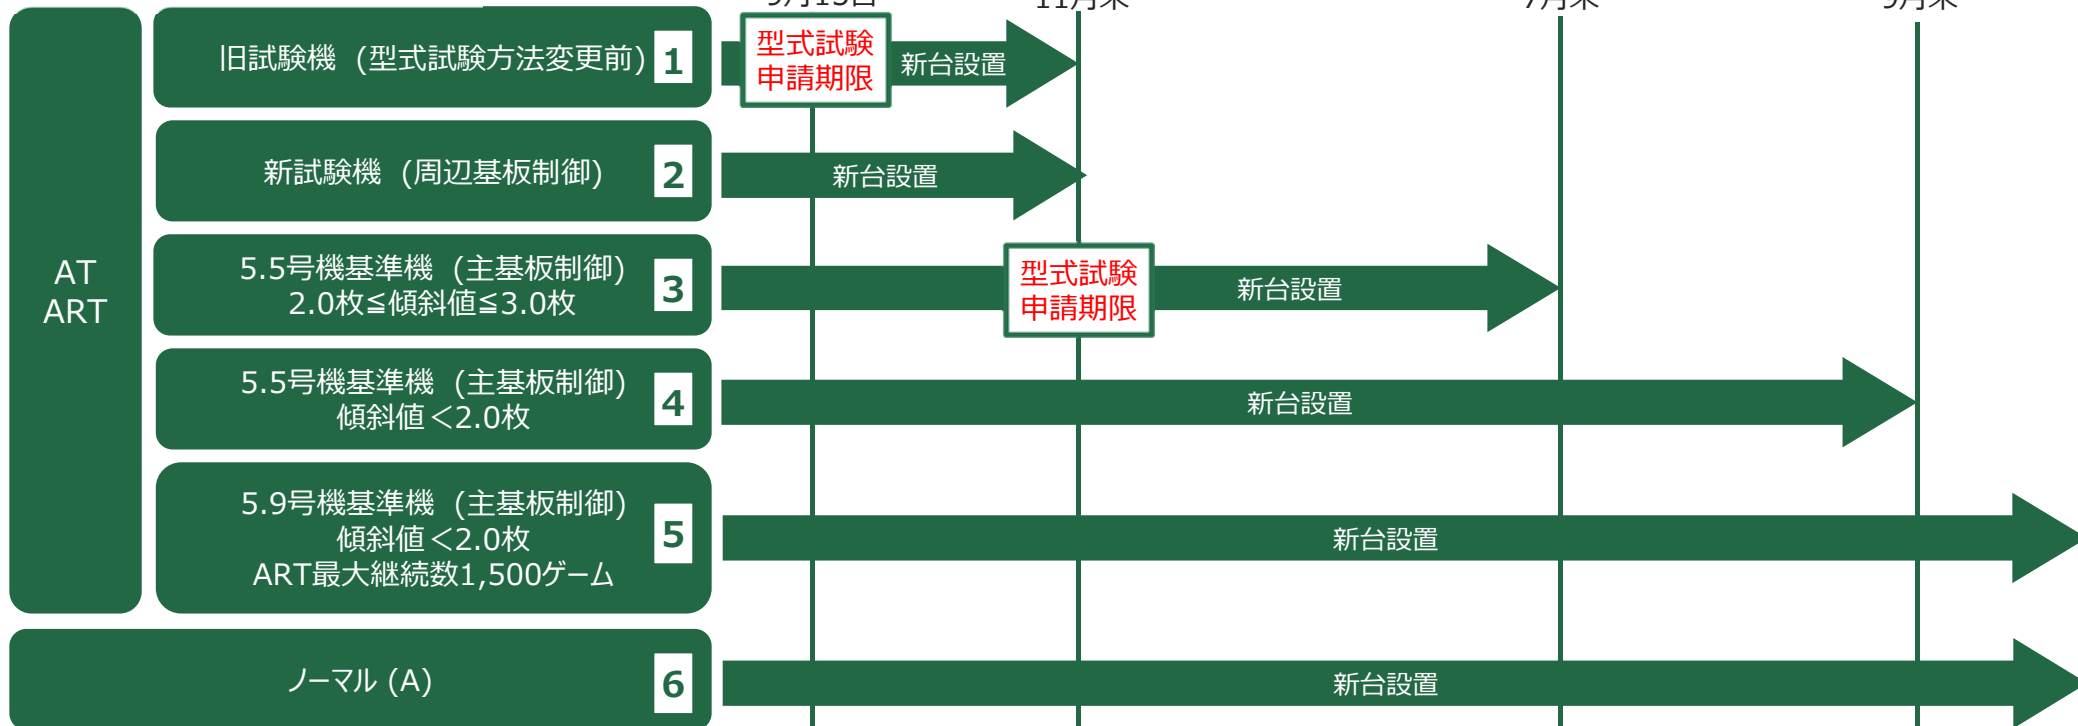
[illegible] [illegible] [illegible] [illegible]

AT ART

旧試験機（型式試験方法変更前） 1

型式試験申請期限

新台設置

新試験機（周辺基板制御） 2

新台設置

5.5号機基準機（主基板制御）
2.0枚≦傾斜値≦3.0枚 3

型式試験申請期限

新台設置

5.5号機基準機（主基板制御）
傾斜値＜2.0枚 4

新台設置

5.9号機基準機（主基板制御）
傾斜値＜2.0枚
ART最大継続数1,500ゲーム 5

新台設置

ノーマル (A) 6

新台設置